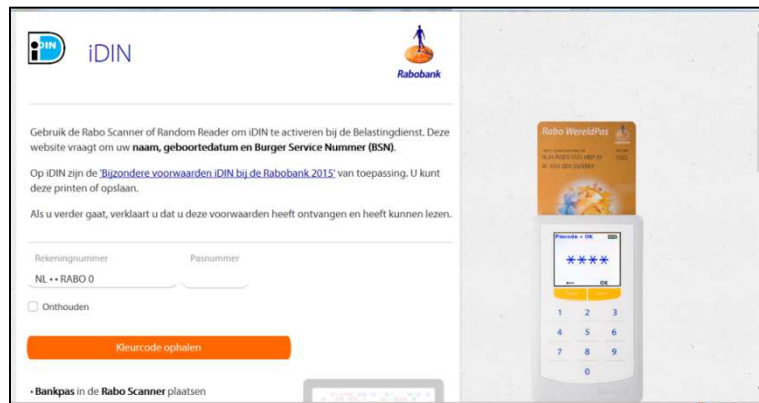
iDIN iDIN

Rabobank

Gebruik de Rabo Scanner of Random Reader om iDIN te activeren bij de Belastingdienst. Deze website vraagt om uw **naam, geboortedatum en Burger Service Nummer (BSN)**.

Op iDIN zijn de 'Bijzondere voorwaarden iDIN bij de Rabobank 2015' van toepassing. U kunt deze printen of opslaan.

Als u verder gaat, verklaart u dat u deze voorwaarden heeft ontvangen en heeft kunnen lezen.

Rekeningnummer
NL • • RABO 0

Pasnummer

Onthouden

Kleurcode ophalen

• **Bankpas** in de **Rabo Scanner** plaatsen

Rabo WereldPas

Pincode + OK
****
OK

1 2 3
4 5 6
7 8 9
0